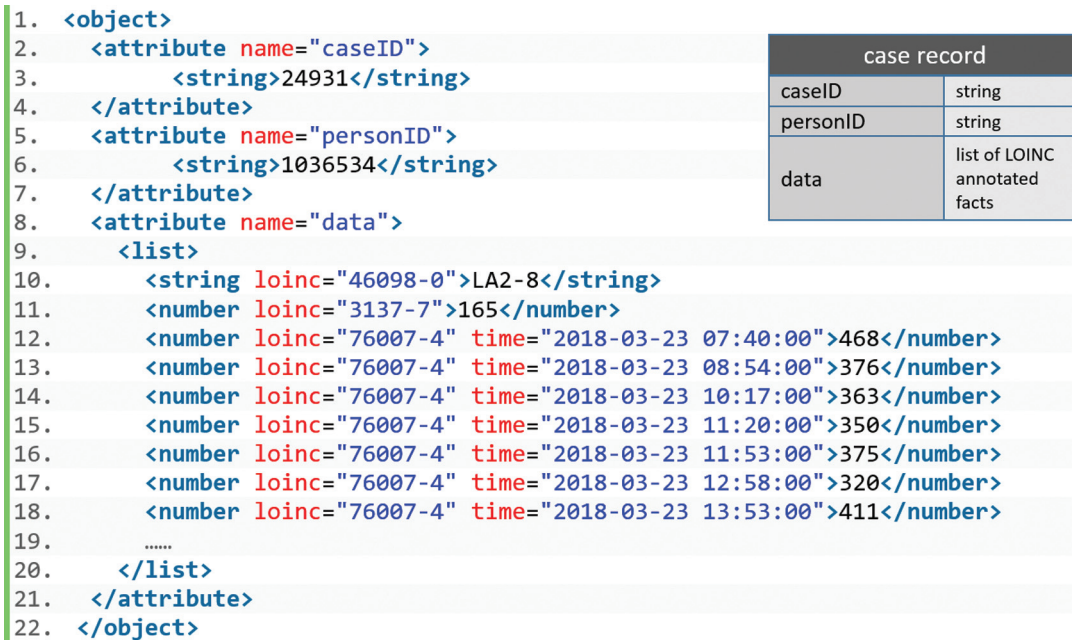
1. <object>
2. <attribute name="caseID">
3. <string>24931</string>
4. </attribute>
5. <attribute name="personID">
6. <string>1036534</string>
7. </attribute>
8. <attribute name="data">
9. <list>
10. <string loinc="46098-0">LA2-8</string>
11. <number loinc="3137-7">165</number>
12. <number loinc="76007-4" time="2018-03-23 07:40:00">468</number>
13. <number loinc="76007-4" time="2018-03-23 08:54:00">376</number>
14. <number loinc="76007-4" time="2018-03-23 10:17:00">363</number>
15. <number loinc="76007-4" time="2018-03-23 11:20:00">350</number>
16. <number loinc="76007-4" time="2018-03-23 11:53:00">375</number>
17. <number loinc="76007-4" time="2018-03-23 12:58:00">320</number>
18. <number loinc="76007-4" time="2018-03-23 13:53:00">411</number>
19. ……
20. </list>
21. </attribute>
22. </object>

| case record | |
|---|---|
| caseID | string |
| personID | string |
| data | list of LOINC annotated facts |